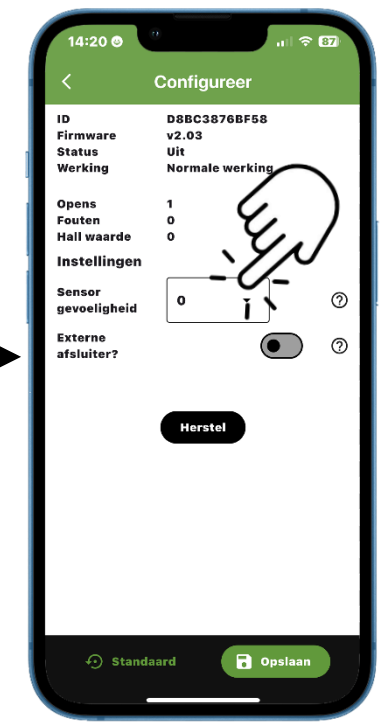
14:20 87

Configureer

| ID | D8BC3876BF58 |
|---|---|
| Firmware | v2.03 |
| Status | Uit |
| Werking | Normale werking |

| Opens | 1 |
|---|---|
| Fouten | 0 |
| Hall waarde | 0 |

Instellingen

Sensor gevoeligheid 0 ?

Externe afsluiter? ?

Herstel

Standaard Opslaan